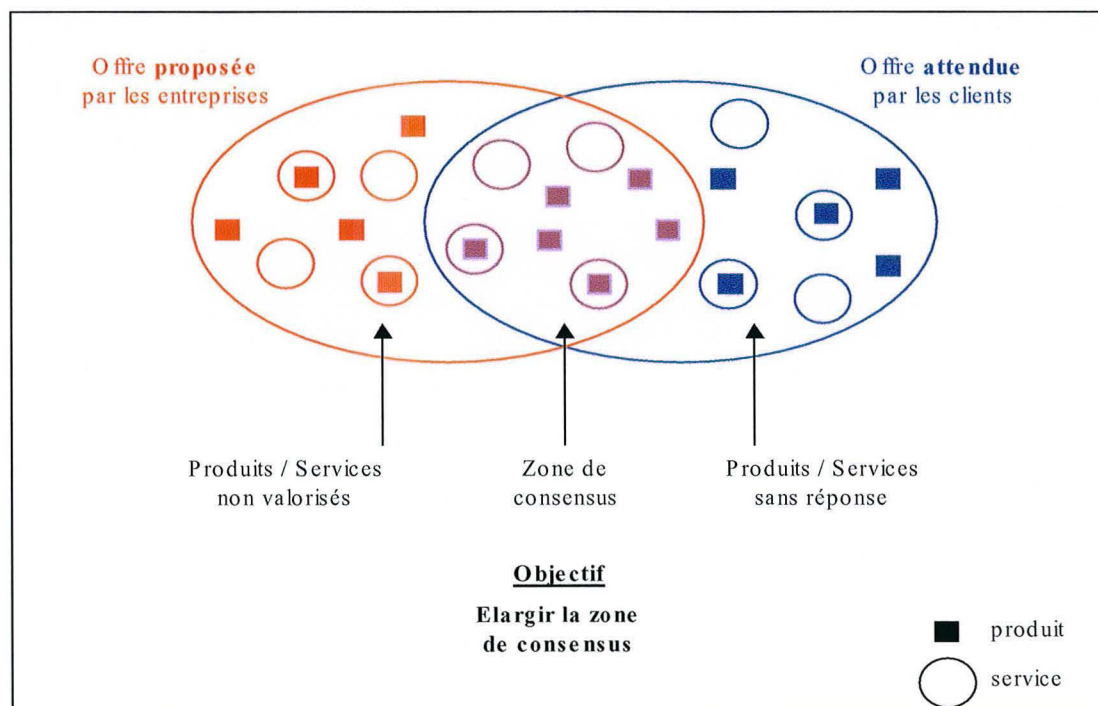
Offre **proposée** par les entreprises

Offre **attendue** par les clients

Produits / Services non valorisés

Zone de consensus

Produits / Services sans réponse

**Objectif**

**Elargir la zone de consensus**

produit

service